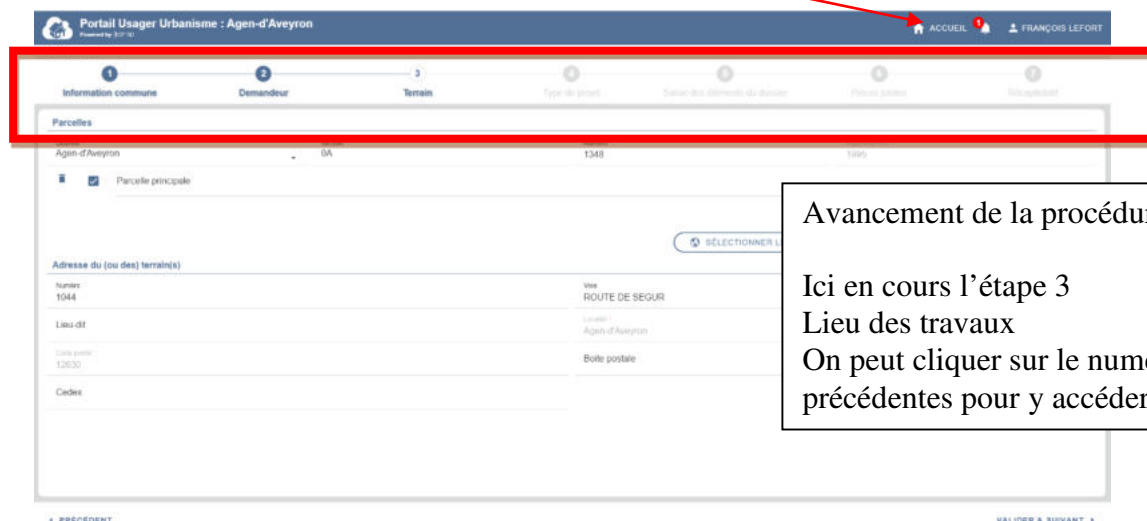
Portail Usager Urbanisme : Agen-d'Aveyron
Powered by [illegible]

ACCUEIL 1 FRANÇOIS LEFORT

1 Information commune
2 Demandeur
3 Terrain
4 Type de projet
5 Saisie des éléments du dossier
6 Pièces jointes
7 Récapitulatif

Parcelles

Agen-d'Aveyron
0A
1348
1995

Parcelle principale

SÉLECTIONNER L

Adresse du (ou des) terrain(s)

Numéro
1044

Voie
ROUTE DE SEGUR

Lieu-dit

Localité
Agen-d'Aveyron

Code postal
12630

Boite postale

Cedex

Avancement de la procédur

Ici en cours l'étape 3
Lieu des travaux
On peut cliquer sur le numé
précédentes pour y accéder

< PRÉCÉDENT

VALIDER & SUIVANT >